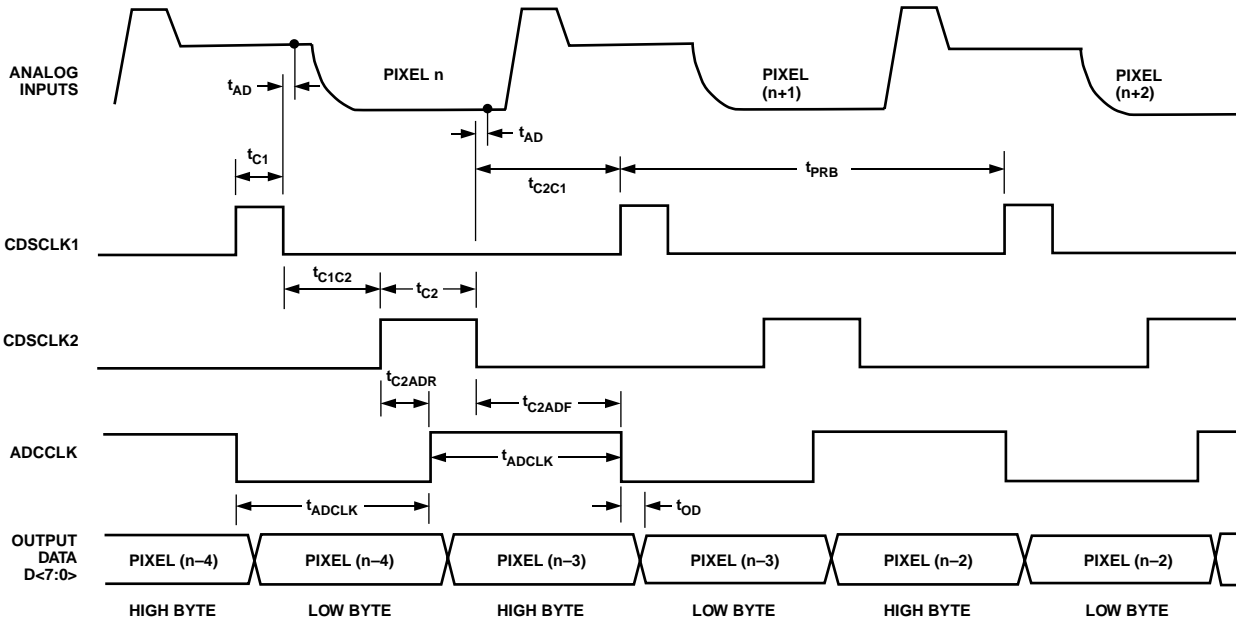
ANALOG INPUTS

$t_{AD}$

PIXEL n

PIXEL (n+1)

PIXEL (n+2)

$t_{AD}$

$t_{C1}$

$t_{C2C1}$

$t_{PRB}$

CDSCLK1

$t_{C1C2}$

$t_{C2}$

CDSCLK2

$t_{C2ADR}$

$t_{C2ADF}$

ADCCLK

$t_{ADCLK}$

$t_{ADCLK}$

$t_{OD}$

OUTPUT DATA D<7:0>

| PIXEL (n–4) | PIXEL (n–4) | PIXEL (n–3) | PIXEL (n–3) | PIXEL (n–2) | PIXEL (n–2) |
|---|---|---|---|---|---|
| HIGH BYTE | LOW BYTE | HIGH BYTE | LOW BYTE | HIGH BYTE | LOW BYTE |